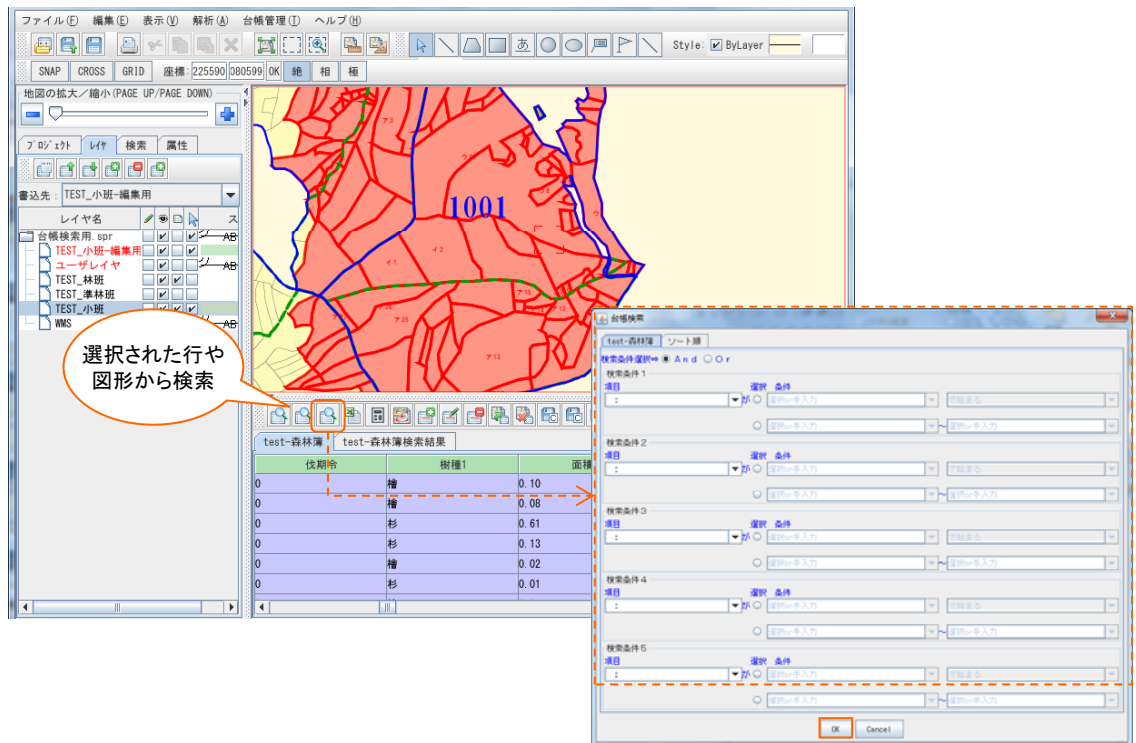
ファイル(F) 編集(E) 表示(V) 解析(A) 台帳管理(T) ヘルプ(H)

Style: ByLayer

SNAP CROSS GRID 座標: 225590 080599 OK 絶 相 極

地図の拡大／縮小(PAGE UP/PAGE DOWN)

プロジェクト レイヤ 検索 属性

書込先: TEST_小班-編集用

| レイヤ名 | | | | | ス |
|---|---|---|---|---|---|
| 台帳検索用.spr | | | | | |
| TEST_小班-編集用 | | ✔ | | ✔ | AB |
| ユーザレイヤ | | ✔ | | ✔ | AB |
| TEST_林班 | | ✔ | ✔ | | |
| TEST_準林班 | | ✔ | ✔ | | |
| TEST_小班 | | ✔ | ✔ | ✔ | AB |
| WMS | | | | | |

1001

選択された行や図形から検索

test-森林簿 test-森林簿検索結果

| 伐期齢 | 樹種1 | 面積 |
|---|---|---|
| 0 | 檜 | 0.10 |
| 0 | 檜 | 0.08 |
| 0 | 杉 | 0.61 |
| 0 | 杉 | 0.13 |
| 0 | 檜 | 0.02 |
| 0 | 杉 | 0.01 |

台帳検索

test-森林簿 ソート順

検索条件選択⇒ ◉ And ○ Or

検索条件1
項目 選択 条件
: が ○ 選択or手入力 完結条
○ 選択or手入力 ～ 選択or手入力

検索条件2
項目 選択 条件
: が ○ 選択or手入力 完結条
○ 選択or手入力 ～ 選択or手入力

検索条件3
項目 選択 条件
: が ○ 選択or手入力 完結条
○ 選択or手入力 ～ 選択or手入力

検索条件4
項目 選択 条件
: が ○ 選択or手入力 完結条
○ 選択or手入力 ～ 選択or手入力

検索条件5
項目 選択 条件
: が ○ 選択or手入力 完結条
○ 選択or手入力 ～ 選択or手入力

OK Cancel